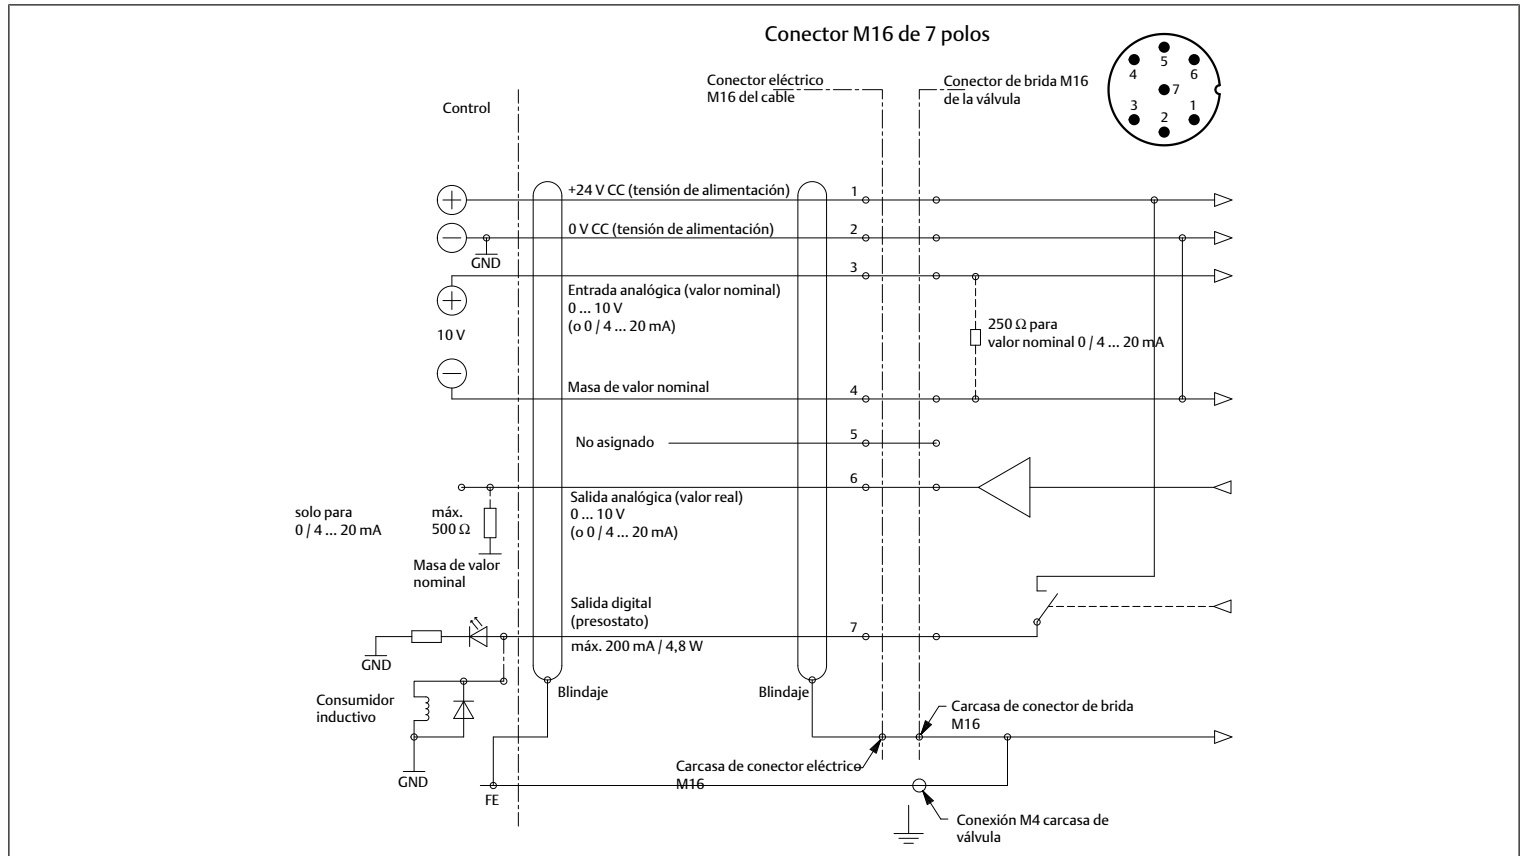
Conector M16 de 7 polos

4 5 6 7 3 2 1

Control

Conector eléctrico M16 del cable

Conector de brida M16 de la válvula

+24 V CC (tensión de alimentación)

1

0 V CC (tensión de alimentación)

2

GND

3

Entrada analógica (valor nominal)
0 ... 10 V
(o 0 / 4 ... 20 mA)

10 V

250 Ω para valor nominal 0 / 4 ... 20 mA

Masa de valor nominal

4

No asignado

5

6

Salida analógica (valor real)
0 ... 10 V
(o 0 / 4 ... 20 mA)

solo para
0 / 4 ... 20 mA

máx.
500 Ω

Masa de valor nominal

Salida digital
(presostato)

7

máx. 200 mA / 4,8 W

GND

Consumidor inductivo

Blindaje

Blindaje

Carcasa de conector de brida M16

GND

Carcasa de conector eléctrico M16

FE

Conexión M4 carcasa de válvula